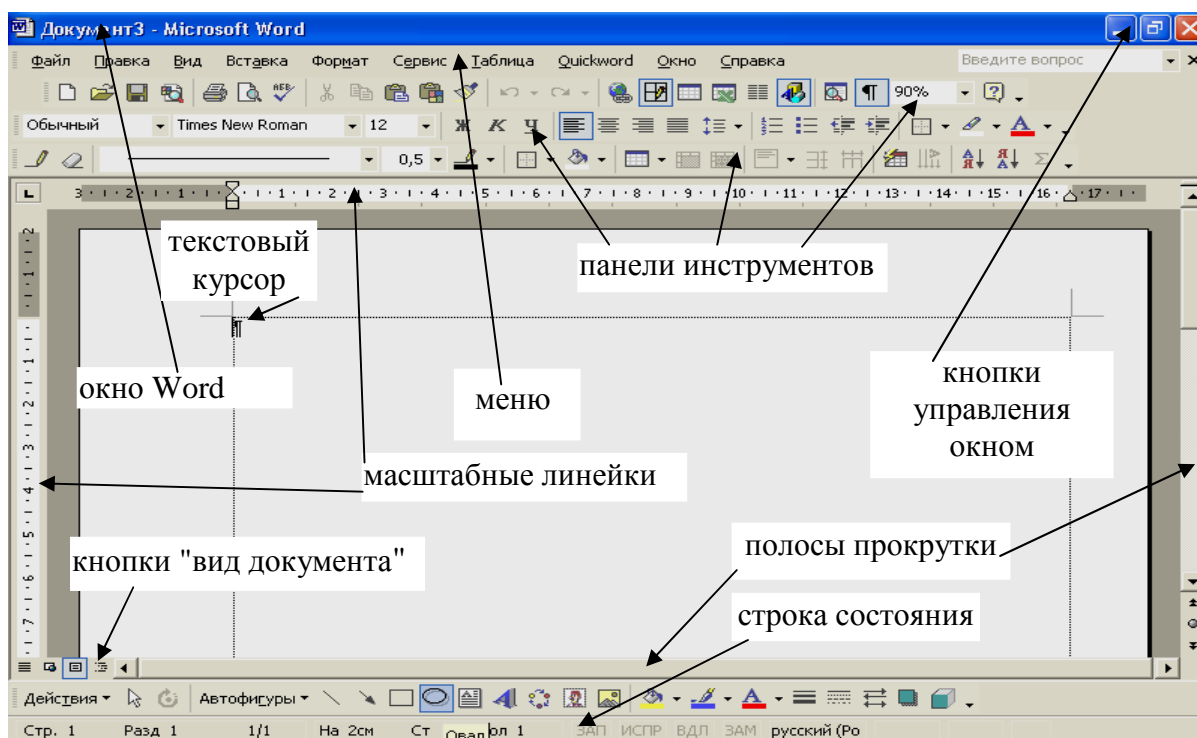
Документ3 - Microsoft Word

Файл Правка Вид Вставка Формат Сервис Таблица Quickword Окно Справка

Введите вопрос

90%

Обычный Times New Roman 12

Ж К Ч

0,5

3 · 2 · 1 · 1 · 2 · 3 · 4 · 5 · 6 · 7 · 8 · 9 · 10 · 11 · 12 · 13 · 14 · 15 · 16 · 17

текстовый курсор

панели инструментов

окно Word

меню

кнопки управления окном

масштабные линейки

кнопки "вид документа"

полосы прокрутки

строка состояния

Действия Автофигуры

Стр. 1 Разд 1 1/1 На 2см Ст Овал Кол 1 ЗАП ИСПР ВДЛ ЗАМ русский (Ро